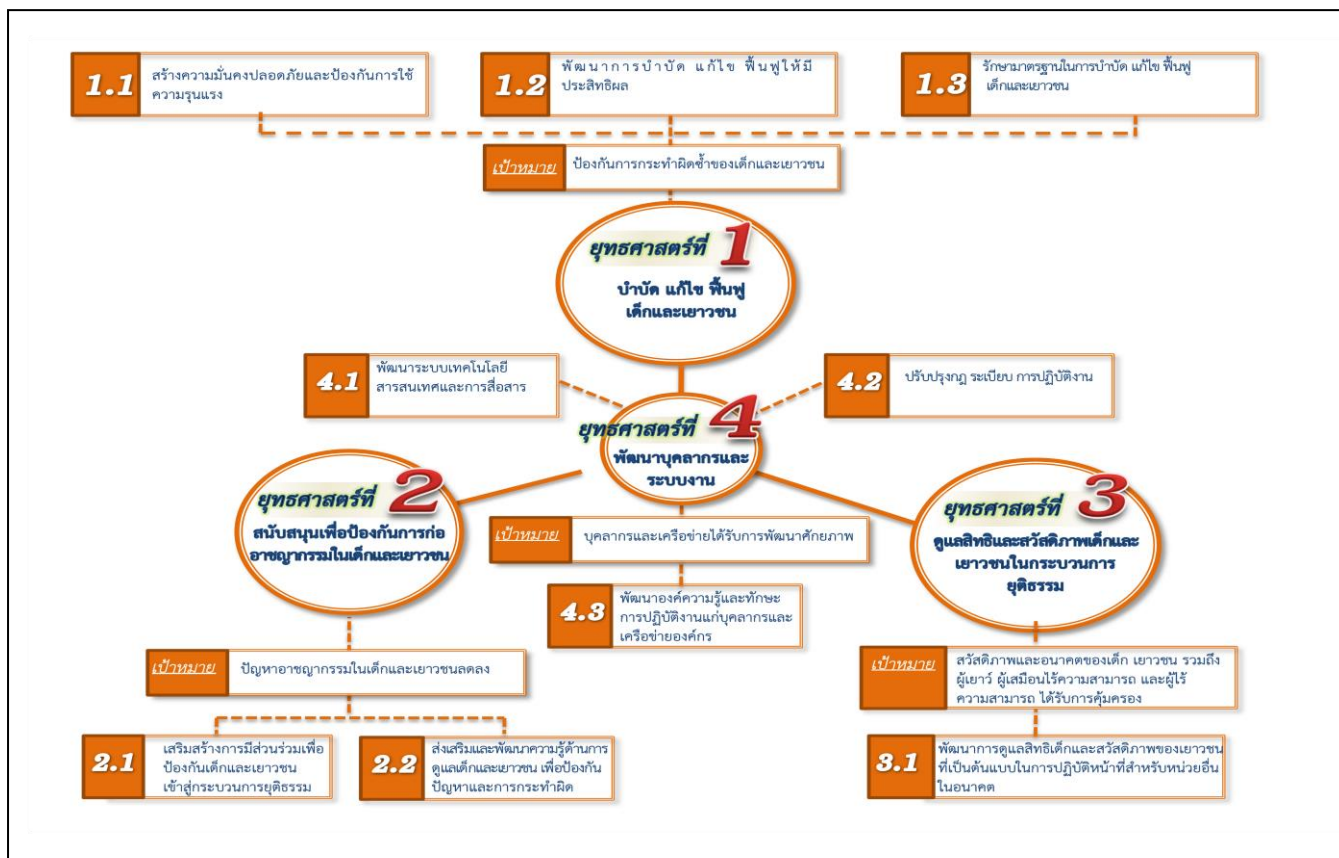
1.1 สร้างความมั่นคงปลอดภัยและป้องกันการใช้ความรุนแรง

1.2 พัฒนาการบำบัด แก้ไข ฟื้นฟูให้มีประสิทธิผล

1.3 รักษามาตรฐานในการบำบัด แก้ไข ฟื้นฟูเด็กและเยาวชน

เป้าหมาย ป้องกันการกระทำผิดซ้ำของเด็กและเยาวชน

ยุทธศาสตร์ที่ 1
บำบัด แก้ไข ฟื้นฟู เด็กและเยาวชน

4.1 พัฒนาระบบเทคโนโลยีสารสนเทศและการสื่อสาร

4.2 ปรับปรุงกฎ ระเบียบ การปฏิบัติงาน

ยุทธศาสตร์ที่ 4
พัฒนาบุคลากรและระบบงาน

ยุทธศาสตร์ที่ 2
สนับสนุนเพื่อป้องกันการก่ออาชญากรรมในเด็กและเยาวชน

เป้าหมาย บุคลากรและเครือข่ายได้รับการพัฒนาศักยภาพ

ยุทธศาสตร์ที่ 3
ดูแลสิทธิและสวัสดิภาพเด็กและเยาวชนในกระบวนการยุติธรรม

4.3 พัฒนาองค์ความรู้และทักษะการปฏิบัติงานแก่บุคลากรและเครือข่ายองค์กร

เป้าหมาย ปัญหาอาชญากรรมในเด็กและเยาวชนลดลง

เป้าหมาย สวัสดิภาพและอนาคตของเด็ก เยาวชน รวมถึงผู้เยาว์ ผู้เสมือนไร้ความสามารถ และผู้ไร้ความสามารถ ได้รับการคุ้มครอง

2.1 เสริมสร้างการมีส่วนร่วมเพื่อป้องกันเด็กและเยาวชนเข้าสู่กระบวนการยุติธรรม

2.2 ส่งเสริมและพัฒนาความรู้ด้านการดูแลเด็กและเยาวชน เพื่อป้องกันปัญหาและการกระทำผิด

3.1 พัฒนาการดูแลสิทธิเด็กและสวัสดิภาพของเยาวชนที่เป็นต้นแบบในการปฏิบัติหน้าที่สำหรับหน่วยอื่นในอนาคต